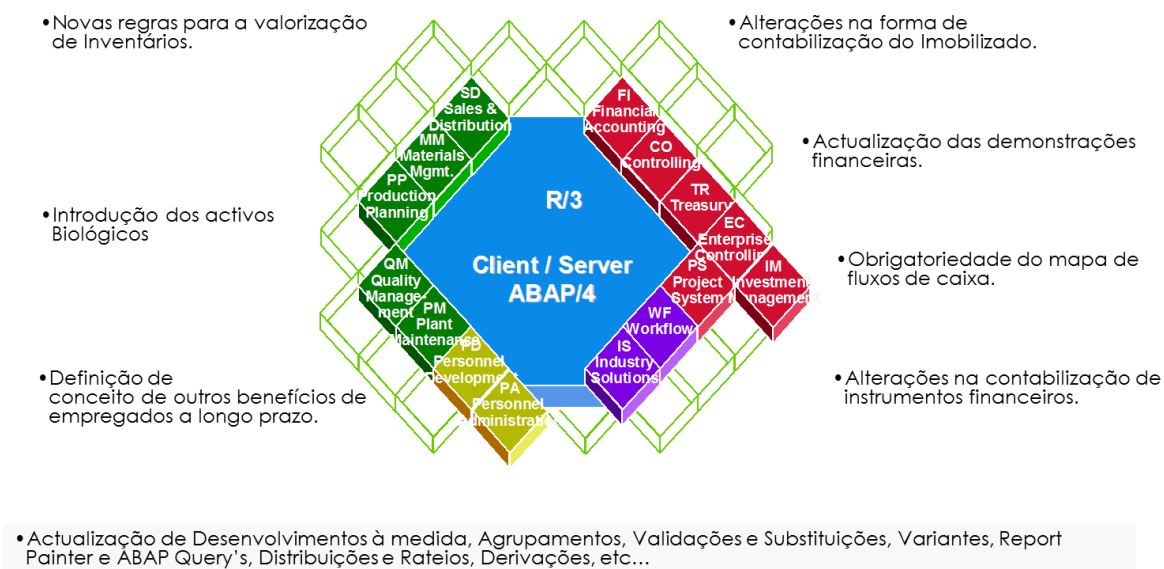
•Novas regras para a valorização de Inventários.

•Alterações na forma de contabilização do Imobilizado.

•Actualização das demonstrações financeiras.

•Introdução dos activos Biológicos

•Obrigatoriedade do mapa de fluxos de caixa.

•Definição de conceito de outros benefícios de empregados a longo prazo.

•Alterações na contabilização de instrumentos financeiros.

SD Sales & Distribution

MM Materials Mgmt.

PP Production Planning

QM Quality Management

PM Plant Maintenance

PD Personnel Development

PA Personnel Administration

FI Financial Accounting

CO Controlling

TR Treasury

EC Enterprise Controlling

PS Project System

IM Investment Management

WF Workflow

IS Industry Solutions

R/3

Client / Server ABAP/4

•Actualização de Desenvolvimentos à medida, Agrupamentos, Validações e Substituições, Variantes, Report Painter e ABAP Query's, Distribuições e Rateios, Derivações, etc…